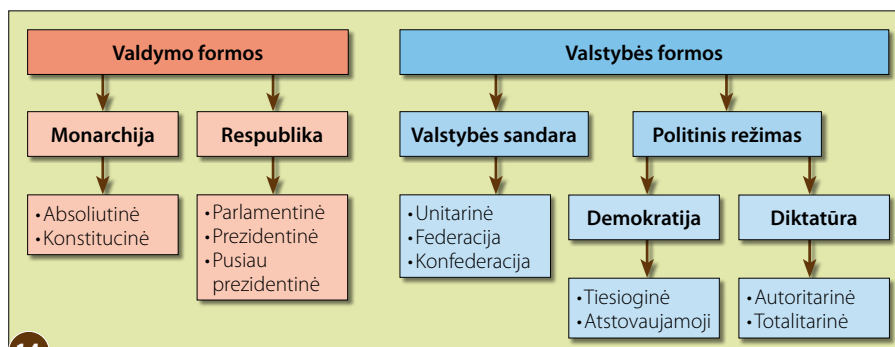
Valdymo formos

Monarchija

Respublika

• Absoliutinė
• Konstitucinė

• Parlamentinė
• Prezidentinė
• Pusiau prezidentinė

Valstybės formos

Valstybės sandara

Politinis režimas

• Unitarinė
• Federacija
• Konfederacija

Demokratija

Diktatūra

• Tiesioginė
• Atstovaujamoji

• Autoritarinė
• Totalitarinė